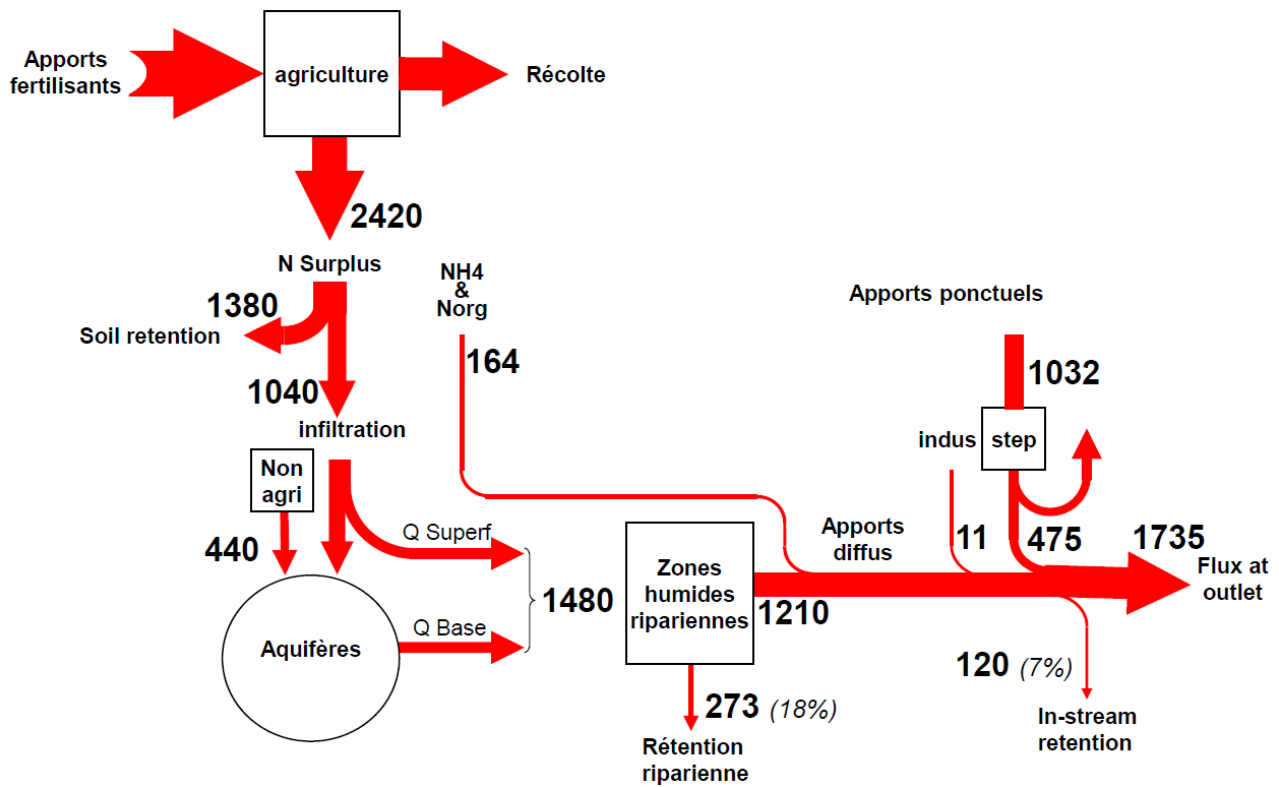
Apports fertilisants

agriculture

Récolte

2420

N Surplus

1380

Soil retention

1040

infiltration

NH4 & Norg

164

Apports ponctuels

1032

indus

step

Non agri

440

Q Superf

Q Base

Aquifères

1480

Zones humides ripariennes

1210

Apports diffus

11

475

1735

Flux at outlet

120 (7%)

In-stream retention

273 (18%)

Rétention riparienne